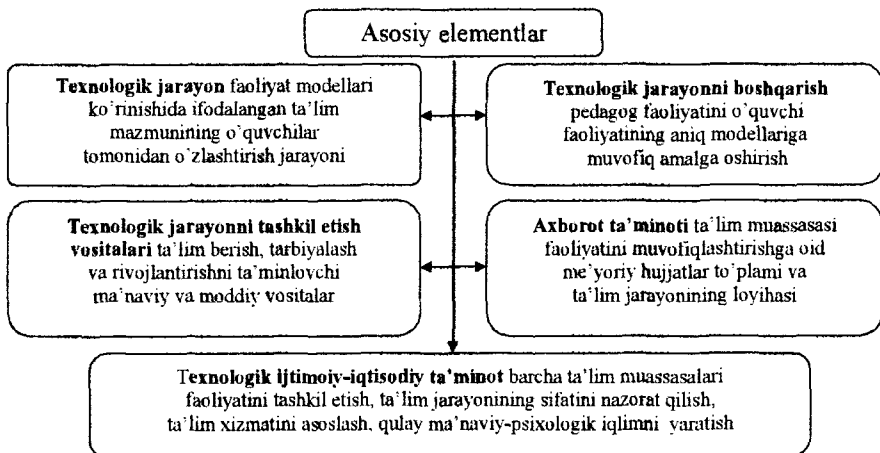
Asosiy elementlar

**Texnologik jarayon** faoliyat modellari ko'rinishida ifodalangan ta'lim mazmunining o'quvchilar tomonidan o'zlashtirish jarayoni

**Texnologik jarayonni boshqarish** pedagog faoliyatini o'quvchi faoliyatining aniq modellariga muvofiq amalga oshirish

**Texnologik jarayonni tashkil etish vositalari** ta'lim berish, tarbiyalash va rivojlantirishni ta'minlovchi ma'naviy va moddiy vositalar

**Axborot ta'minoti** ta'lim muassasasi faoliyatini muvofiqlashtirishga oid me'yoriy hujjatlar to'plami va ta'lim jarayonining loyihasi

**Texnologik ijtimoiy-iqtisodiy ta'minot** barcha ta'lim muassasalari faoliyatini tashkil etish, ta'lim jarayonining sifatini nazorat qilish, ta'lim xizmatini asoslash, qulay ma'naviy-psixologik iqlimni yaratish